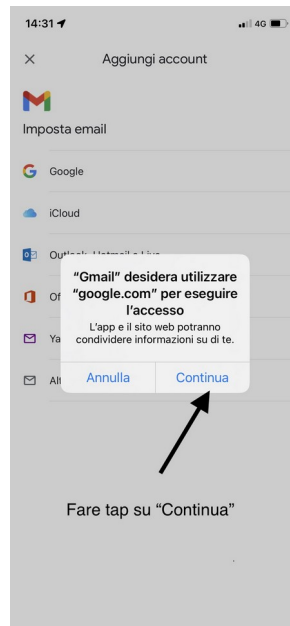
14:31
4G

×
Aggiungi account

Imposta email

Google

iCloud

Outlook, Hotmail e Live

Of

Ya

Alt

"Gmail" desidera utilizzare "google.com" per eseguire l'accesso
L'app e il sito web potranno condividere informazioni su di te.

Annulla
Continua

Fare tap su "Continua"